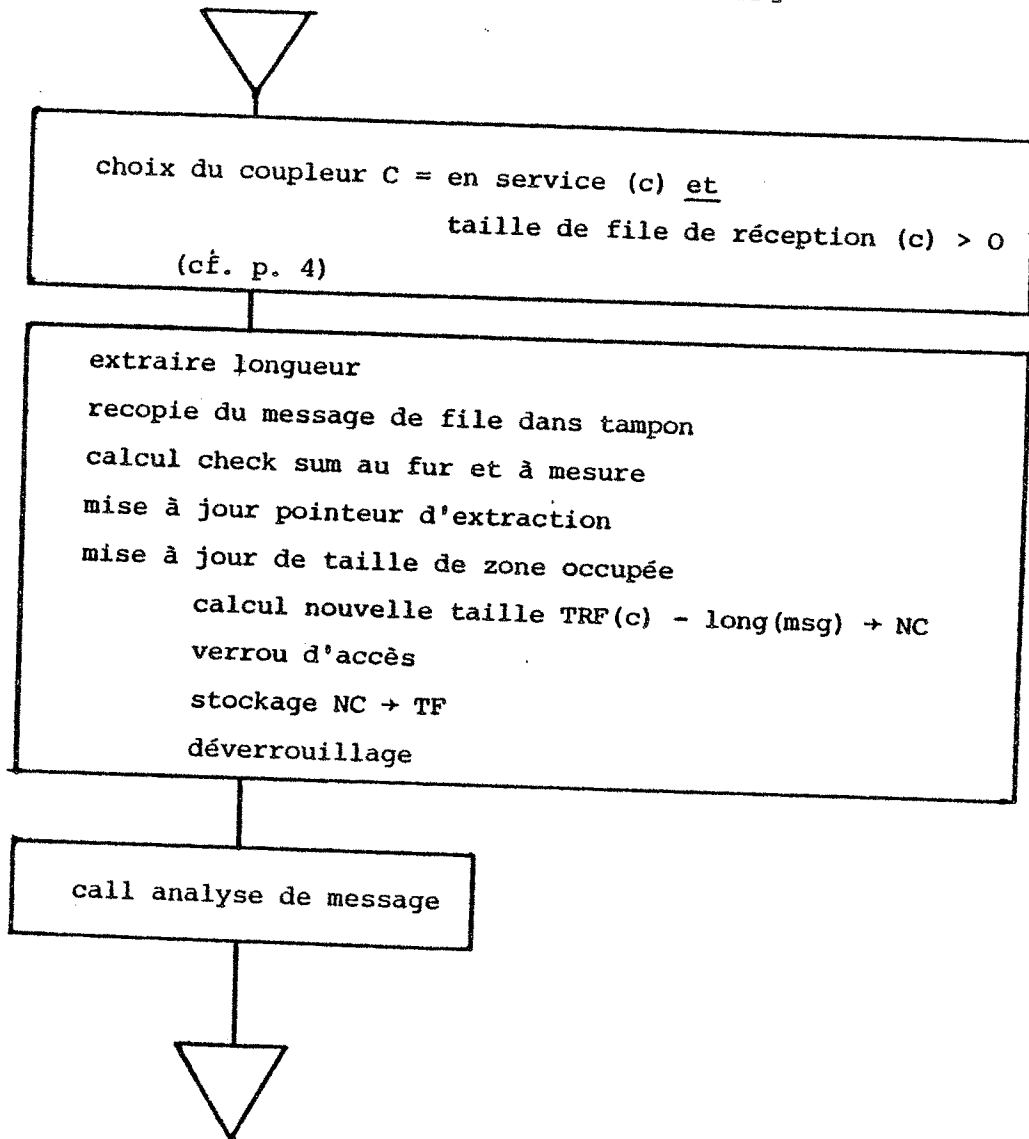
choix du coupleur C = en service (c) et taille de file de réception (c) > O (cf. p. 4)

extraire longueur
recopie du message de file dans tampon
calcul check sum au fur et à mesure
mise à jour pointeur d'extraction
mise à jour de taille de zone occupée
calcul nouvelle taille TRF(c) - long(msg) $\rightarrow$ NC
verrou d'accès
stockage NC $\rightarrow$ TF
déverrouillage

call analyse de message